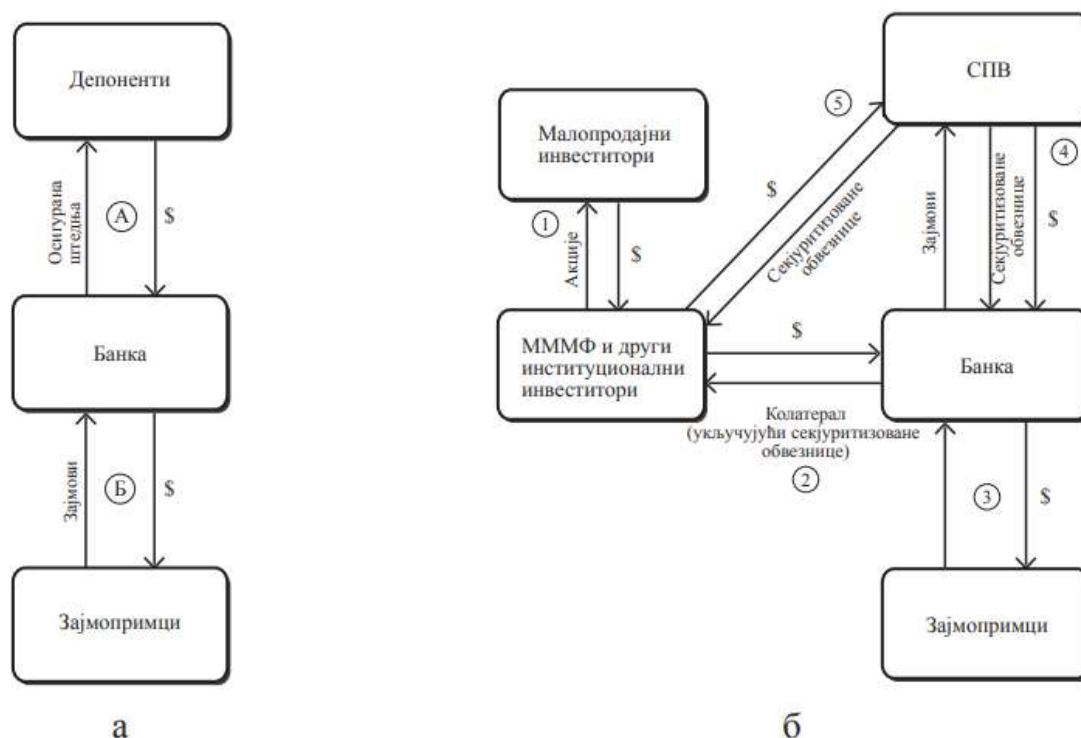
Депоненти

Осигурана штедња

A

$

Банка

Зајмови

Б

$

Зајмопримци

а

Малопродајни инвеститори

1

Акције

$

ММMФ и други институционални инвеститори

5

$

Секјуритизоване обвезнице

СПВ

Зајмови

Секјуритизоване обвезнице

4

$

$

Банка

Колатерал (укључујући секјуритизоване обвезнице)

2

3

$

Зајмопримци

б